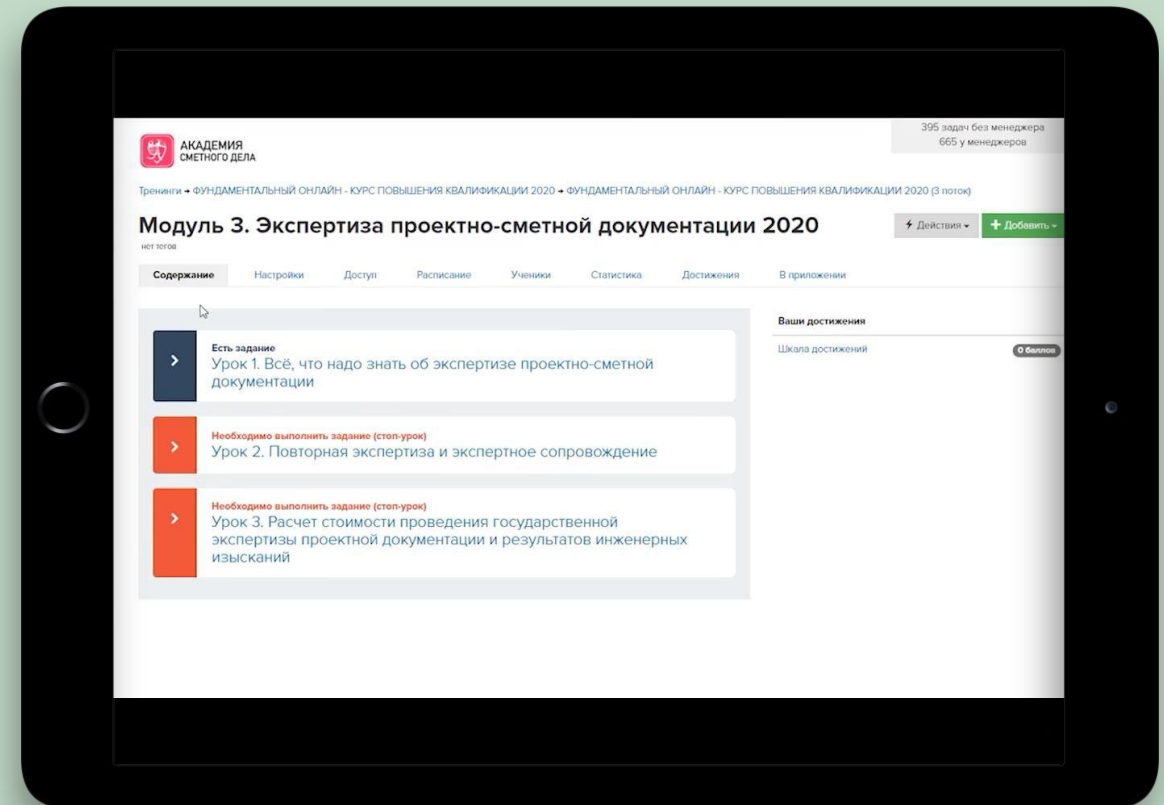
АКАДЕМИЯ СМЕТНОГО ДЕЛА

395 задач без менеджера
665 у менеджеров

Тренинги → ФУНДАМЕНТАЛЬНЫЙ ОНЛАЙН - КУРС ПОВЫШЕНИЯ КВАЛИФИКАЦИИ 2020 → ФУНДАМЕНТАЛЬНЫЙ ОНЛАЙН - КУРС ПОВЫШЕНИЯ КВАЛИФИКАЦИИ 2020 (3 поток)

Модуль 3. Экспертиза проектно-сметной документации 2020

нет тегов

Действия

Добавить

Содержание Настройки Доступ Расписание Ученики Статистика Достижения В приложении

Есть задание
Урок 1. Всё, что надо знать об экспертизе проектно-сметной документации

Необходимо выполнить задание (стоп-урок)
Урок 2. Повторная экспертиза и экспертное сопровождение

Необходимо выполнить задание (стоп-урок)
Урок 3. Расчет стоимости проведения государственной экспертизы проектной документации и результатов инженерных изысканий

Ваши достижения

Шкала достижений

0 баллов